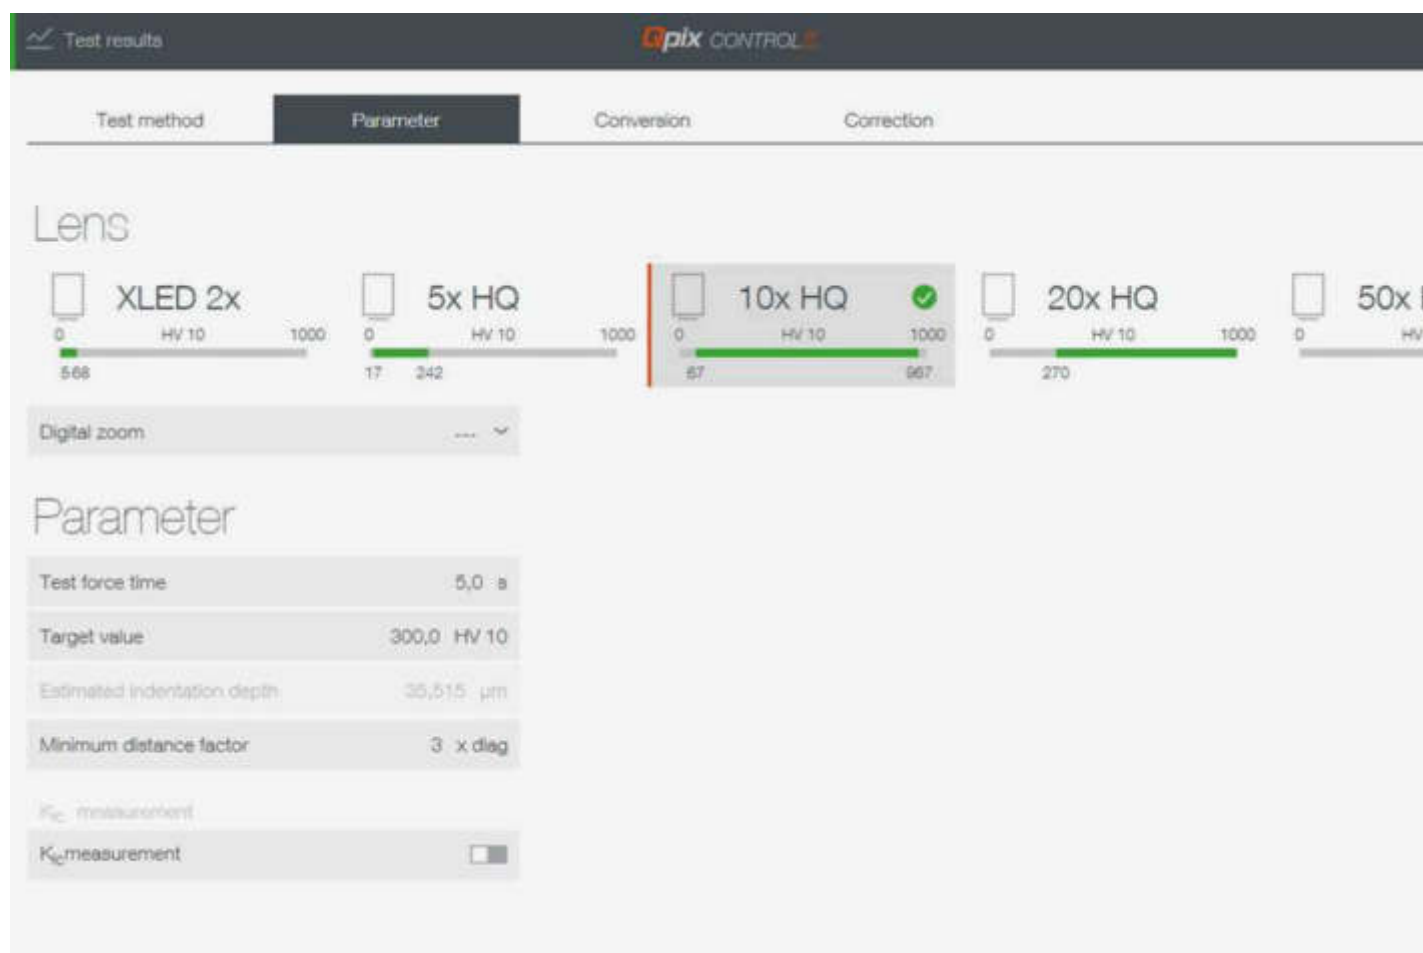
Test results

Qpix CONTROL2

Test method | Parameter | Conversion | Correction

Lens

XLED 2x
0 HV 10 1000
5.68

5x HQ
0 HV 10 1000
17 242

10x HQ
0 HV 10 1000
67 967

20x HQ
0 HV 10 1000
270

50x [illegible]
0 HV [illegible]

Digital zoom --- 

Parameter

Test force time 5,0 s

Target value 300,0 HV 10

Estimated indentation depth 35,515 µm

Minimum distance factor 3 x diag

$K_{IC}$ measurement

$K_{IC}$ measurement